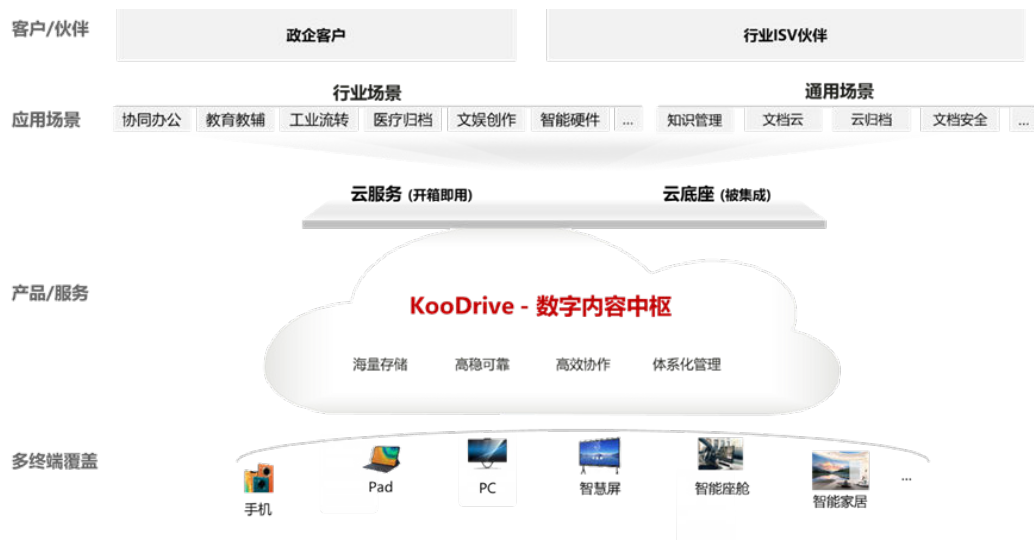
客户/伙伴

政企客户

行业ISV伙伴

应用场景

行业场景

协同办公 | 教育教辅 | 工业流转 | 医疗归档 | 文娱创作 | 智能硬件 | ...

通用场景

知识管理 | 文档云 | 云归档 | 文档安全 | ...

云服务 (开箱即用)

云底座 (被集成)

产品/服务

KooDrive - 数字内容中枢

海量存储

高稳可靠

高效协作

体系化管理

多终端覆盖

手机

Pad

PC

智慧屏

智能座舱

智能家居

...